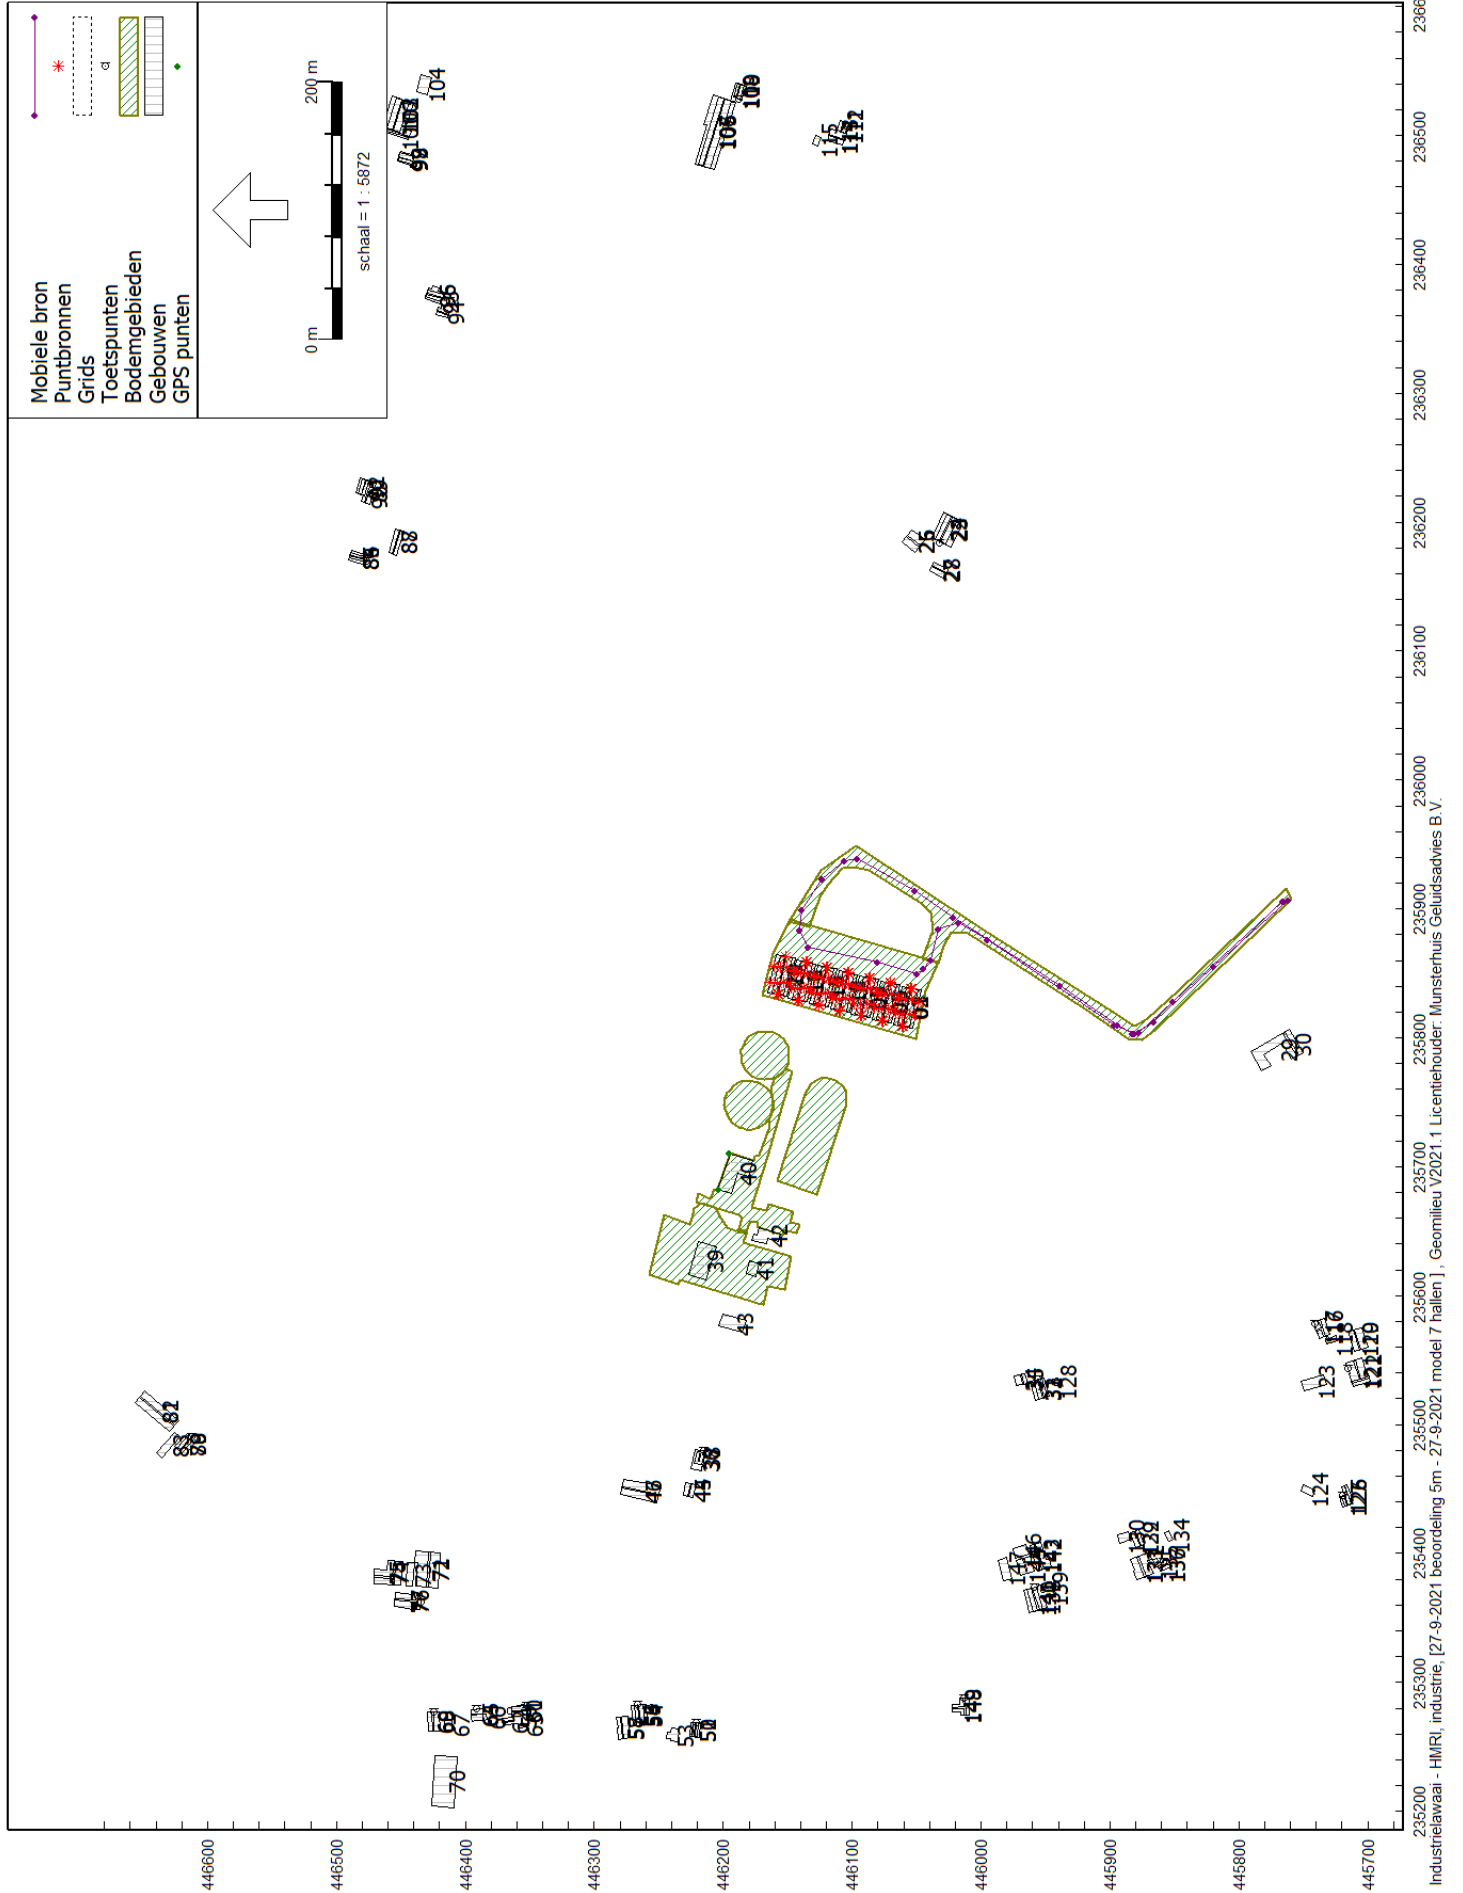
Mobiele bron
Puntbronnen
Grids
Toetspunten
Bodemgebieden
Gebouwen
GPS punten

0 m
200 m
schaal = 1 : 5872

104
103
98
99
108
109
115
112
113
95
92
93
85
88
25
23
28
29
30
40
39
42
41
43
82
83
80
48
44
38
35
34
128
123
118
120
121
124
125
130
134
71
73
76
146
142
147
139
149
69
67
66
63
60
58
54
53
50
70

236600
236500
236400
236300
236200
236100
236000
235900
235800
235700
235600
235500
235400
235300
235200

446600
446500
446400
446300
446200
446100
446000
445900
445800
445700

Industrielawaai - HMRI, industrie, [27-9-2021 beoordeling 5m - 27-9-2021 model 7 hallen] , Geomilieu V2021.1 Licentiehouder: Munsterhuis Geluidsadvies B.V.